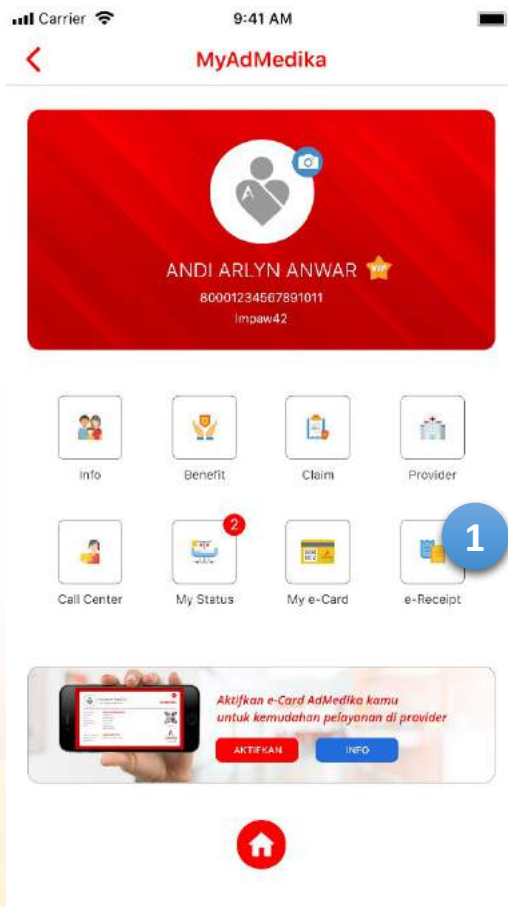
Carrier 9:41 AM

MyAdMedika

ANDI ARLYN ANWAR VIP
80001234567891011
Impaw42

Info
Benefit
Claim
Provider

Call Center
2
My Status
My e-Card
1
e-Receipt

Aktifkan e-Card AdMedika kamu untuk kemudahan pelayanan di provider
AKTIFKAN
INFO